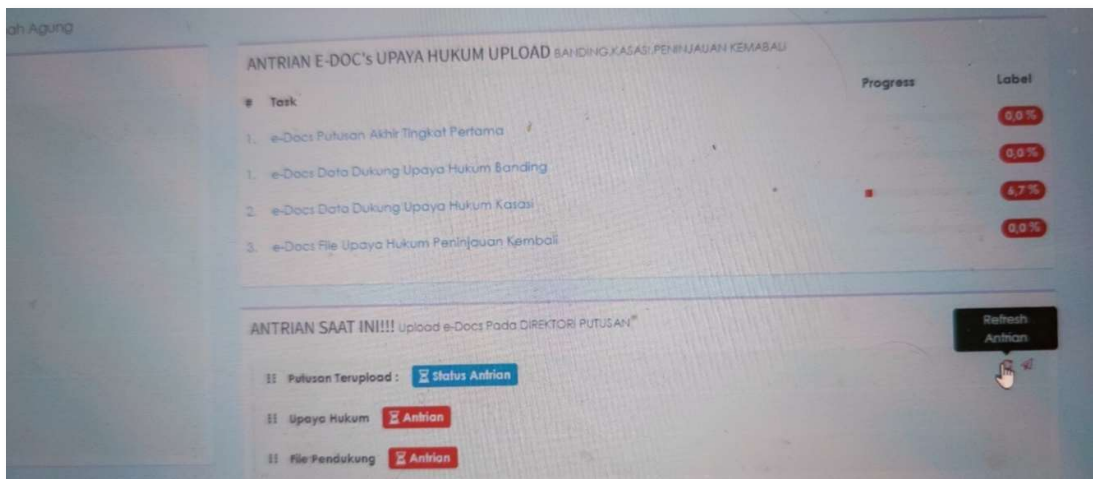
ah Agung

ANTRIAN E-DOC's UPAYA HUKUM UPLOAD BANDING,KASASI,PENINJAUAN KEMBALI

| # Task | Progress | Label |
|---|---|---|
| 1. e-Docs Putusan Akhir Tingkat Pertama | | 0,0 % |
| 1. e-Docs Data Dukung Upaya Hukum Banding | | 0,0 % |
| 2. e-Docs Data Dukung Upaya Hukum Kasasi | | 6,7 % |
| 3. e-Docs File Upaya Hukum Peninjauan Kembali | | 0,0 % |

ANTRIAN SAAT INI!!! Upload e-Docs Pada DIREKTORI PUTUSAN**

Refresh Antrian

Putusan Terupload : Status Antrian

Upaya Hukum Antrian

File Pendukung Antrian